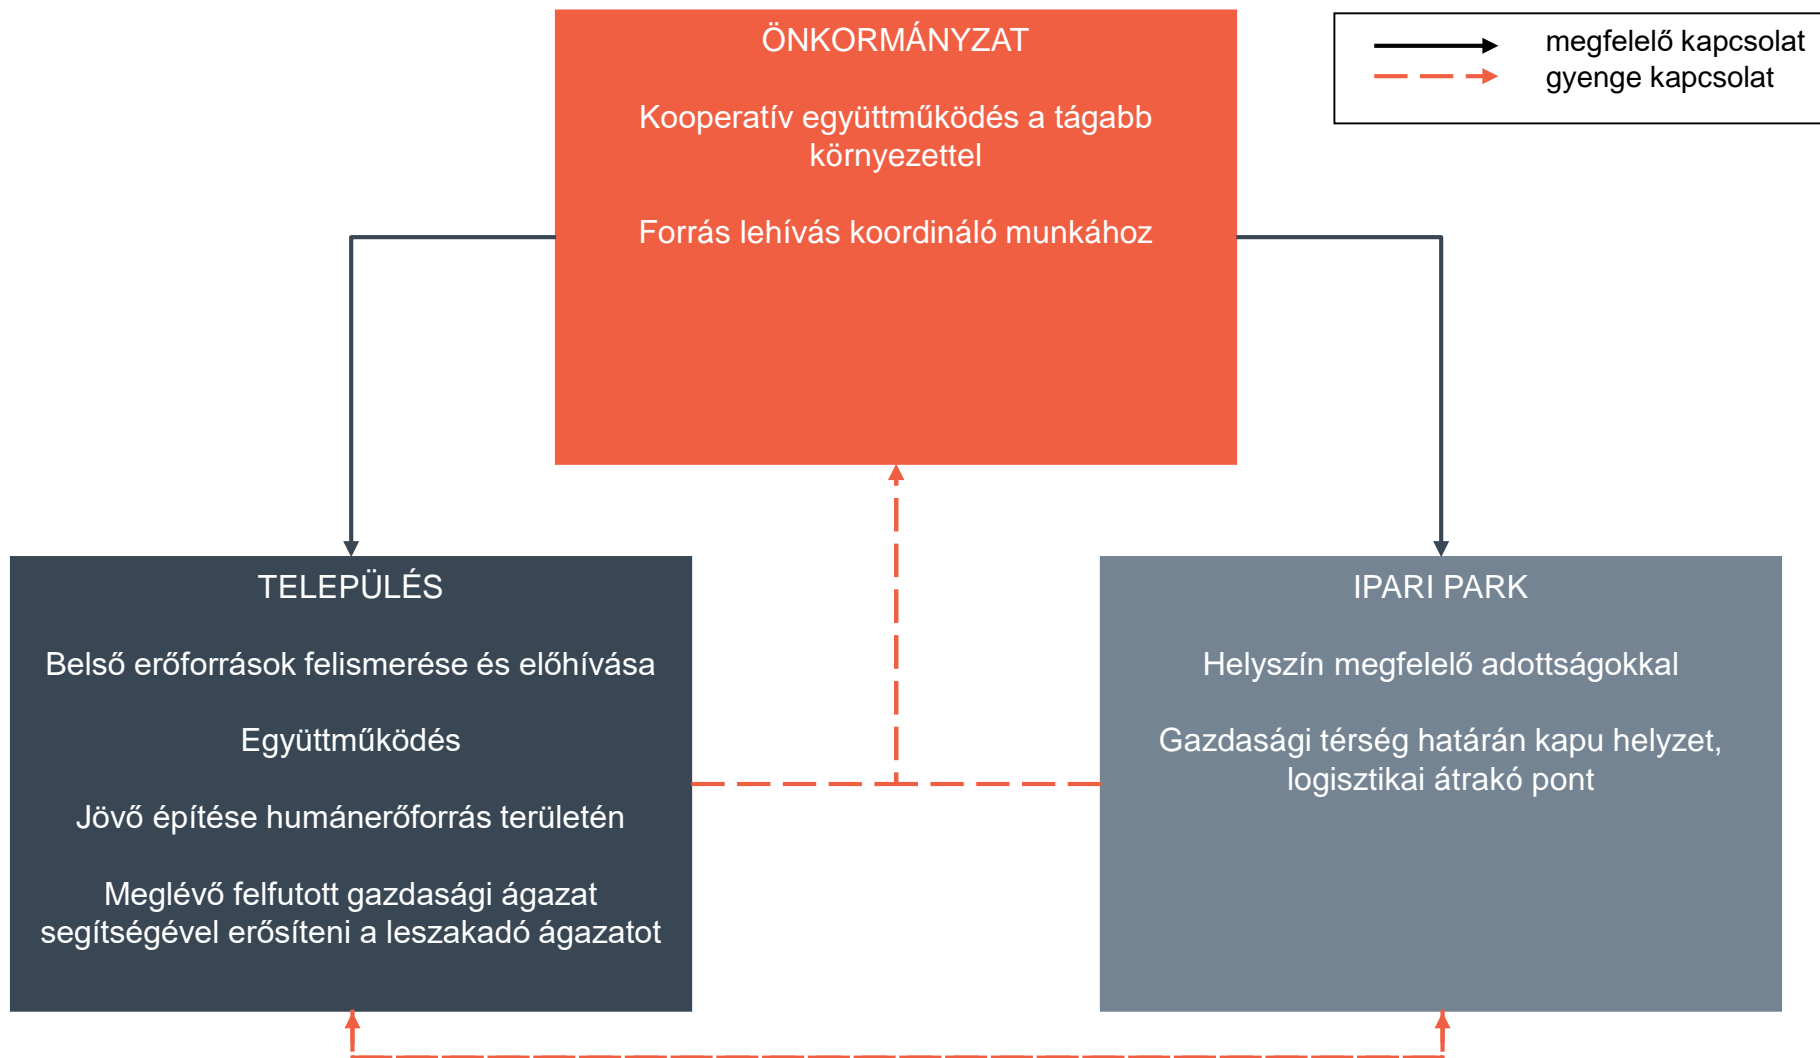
ÖNKORMÁNYZAT

Kooperatív együttműködés a tágabb környezettel

Forrás lehívás koordináló munkához

megfelelő kapcsolat
gyenge kapcsolat

TELEPÜLÉS

Belső erőforrások felismerése és előhívása

Együttműködés

Jövő építése humánerőforrás területén

Meglévő felfutott gazdasági ágazat segítségével erősíteni a leszakadó ágazatot

IPARI PARK

Helyszín megfelelő adottságokkal

Gazdasági térség határán kapu helyzet, logisztikai átrakó pont